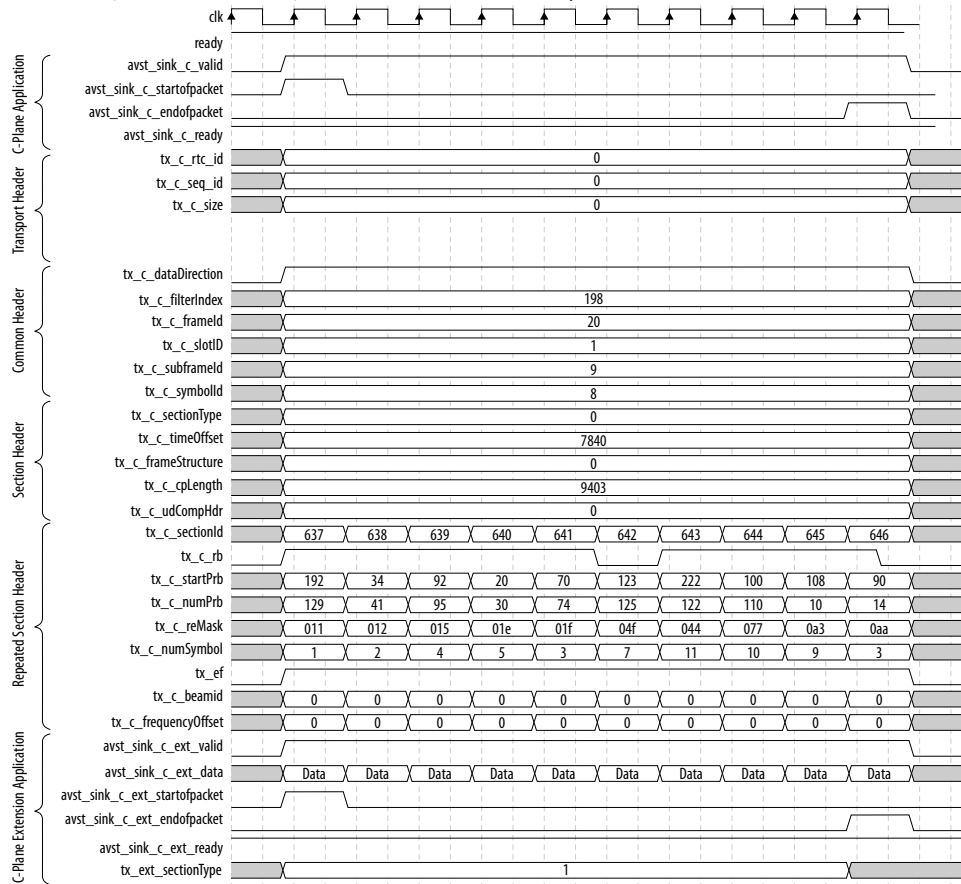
clk
ready
C-Plane Application
avst_sink_c_valid
avst_sink_c_startofpacket
avst_sink_c_endofpacket
avst_sink_c_ready
Transport Header
tx_c_rtc_id
0
tx_c_seq_id
0
tx_c_size
0
Common Header
tx_c_dataDirection
tx_c_filterIndex
198
tx_c_frameId
20
tx_c_slotID
1
tx_c_subframeId
9
tx_c_symbolId
8
Section Header
tx_c_sectionType
0
tx_c_timeOffset
7840
tx_c_frameStructure
0
tx_c_cpLength
9403
tx_c_udCompHdr
0
Repeated Section Header
tx_c_sectionId
637 638 639 640 641 642 643 644 645 646
tx_c_rb
tx_c_startPrb
192 34 92 20 70 123 222 100 108 90
tx_c_numPrb
129 41 95 30 74 125 122 110 10 14
tx_c_reMask
011 012 015 01e 01f 04f 044 077 0a3 0aa
tx_c_numSymbol
1 2 4 5 3 7 11 10 9 3
tx_ef
tx_c_beamid
0 0 0 0 0 0 0 0 0 0
tx_c_frequencyOffset
0 0 0 0 0 0 0 0 0 0
C-Plane Extension Application
avst_sink_c_ext_valid
avst_sink_c_ext_data
Data Data Data Data Data Data Data Data Data Data
avst_sink_c_ext_startofpacket
avst_sink_c_ext_endofpacket
avst_sink_c_ext_ready
tx_ext_sectionType
1